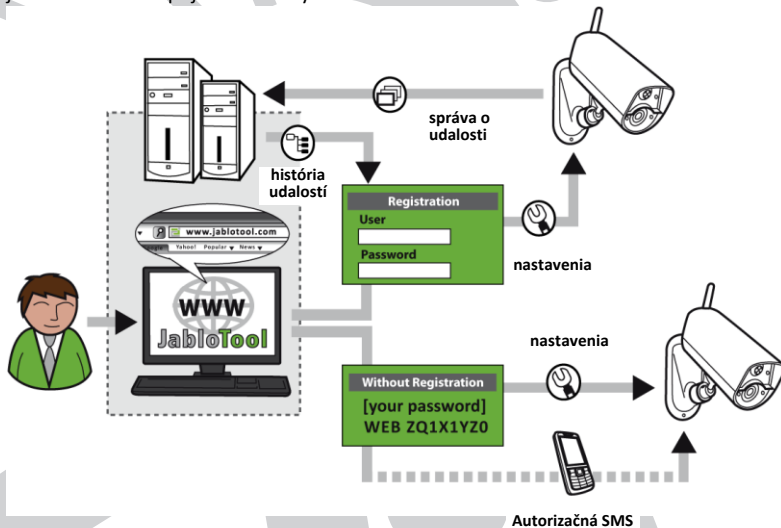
správa o udalosti

história udalostí

Registration
User
Password

nastavenia

www.jablotool.com
Yahoo! Popular News

WWW
JabloTool

nastavenia

Without Registration
[your password]
WEB ZQ1X1YZ0

Autorizačná SMS